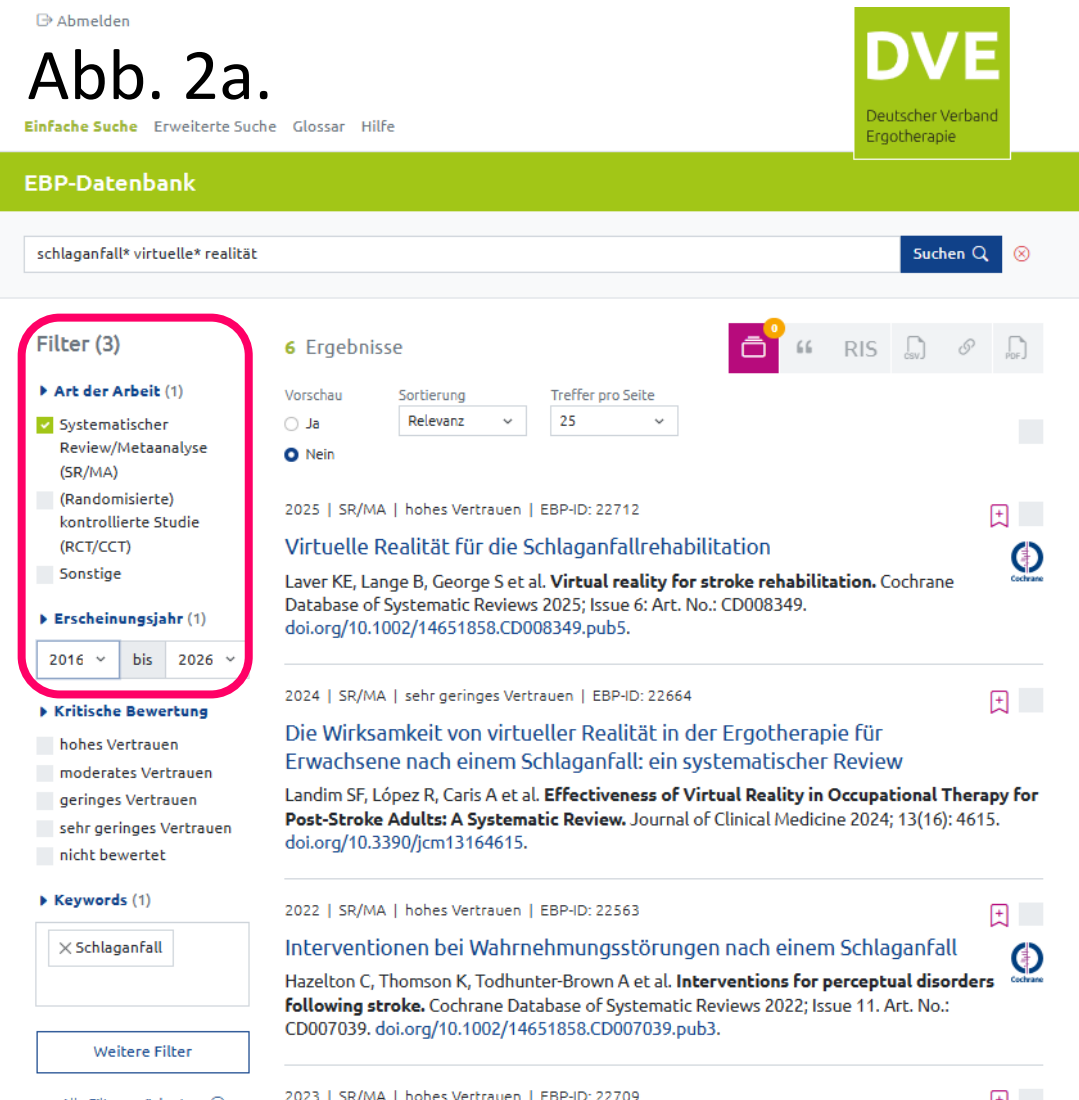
Abmelden

Abb. 2a.

Einfache Suche Erweiterte Suche Glossar Hilfe

DVE
Deutscher Verband Ergotherapie

EBP-Datenbank

schlaganfall* virtuelle* realität

Suchen

Filter (3)

Art der Arbeit (1)

Systematischer Review/Metaanalyse (SR/MA)

(Randomisierte) kontrollierte Studie (RCT/CCT)

Sonstige

Erscheinungsjahr (1)

2016 bis 2026

Kritische Bewertung

hohes Vertrauen

moderates Vertrauen

geringes Vertrauen

sehr geringes Vertrauen

nicht bewertet

Keywords (1)

Schlaganfall

Weitere Filter

6 Ergebnisse

0 RIS CSV PDF

Vorschau
Ja
Nein

Sortierung
Relevanz

Treffer pro Seite
25

2025 | SR/MA | hohes Vertrauen | EBP-ID: 22712

Virtuelle Realität für die Schlaganfallrehabilitation

Cochrane

Laver KE, Lange B, George S et al. **Virtual reality for stroke rehabilitation.** Cochrane Database of Systematic Reviews 2025; Issue 6: Art. No.: CD008349. doi.org/10.1002/14651858.CD008349.pub5.

2024 | SR/MA | sehr geringes Vertrauen | EBP-ID: 22664

Die Wirksamkeit von virtueller Realität in der Ergotherapie für Erwachsene nach einem Schlaganfall: ein systematischer Review

Landim SF, López R, Caris A et al. **Effectiveness of Virtual Reality in Occupational Therapy for Post-Stroke Adults: A Systematic Review.** Journal of Clinical Medicine 2024; 13(16): 4615. doi.org/10.3390/jcm13164615.

2022 | SR/MA | hohes Vertrauen | EBP-ID: 22563

Interventionen bei Wahrnehmungsstörungen nach einem Schlaganfall

Cochrane

Hazelton C, Thomson K, Todhunter-Brown A et al. **Interventions for perceptual disorders following stroke.** Cochrane Database of Systematic Reviews 2022; Issue 11. Art. No.: CD007039. doi.org/10.1002/14651858.CD007039.pub3.

2023 | SR/MA | hohes Vertrauen | EBP-ID: 22709